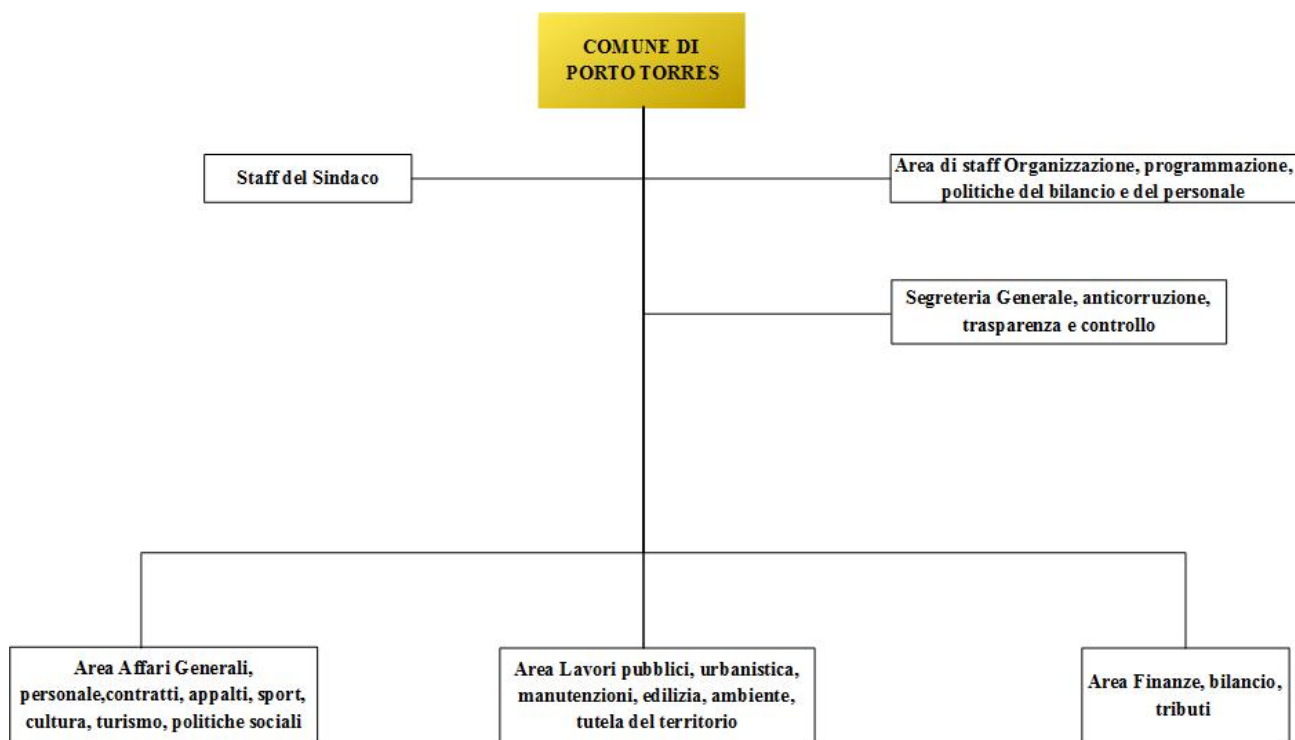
COMUNE DI PORTO TORRES

Staff del Sindaco

Area di staff Organizzazione, programmazione, politiche del bilancio e del personale

Segreteria Generale, anticorruzione, trasparenza e controllo

Area Affari Generali, personale,contratti, appalti, sport, cultura, turismo, politiche sociali

Area Lavori pubblici, urbanistica, manutenzioni, edilizia, ambiente, tutela del territorio

Area Finanze, bilancio, tributi